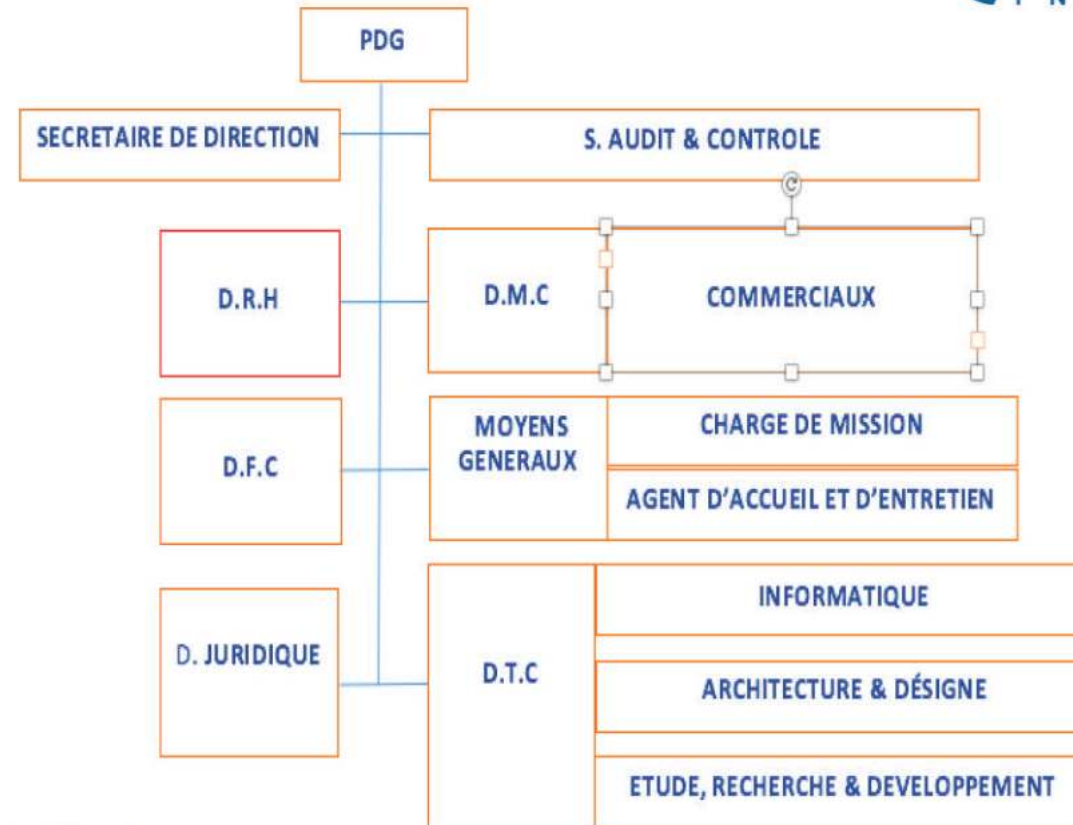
PDG

SECRETAIRE DE DIRECTION

S. AUDIT & CONTROLE

D.R.H

D.M.C

COMMERCIAUX

D.F.C

MOYENS GENERAUX

CHARGE DE MISSION

AGENT D'ACCUEIL ET D'ENTRETIEN

D. JURIDIQUE

D.T.C

INFORMATIQUE

ARCHITECTURE & DÉSIGNE

ETUDE, RECHERCHE & DEVELOPPEMENT